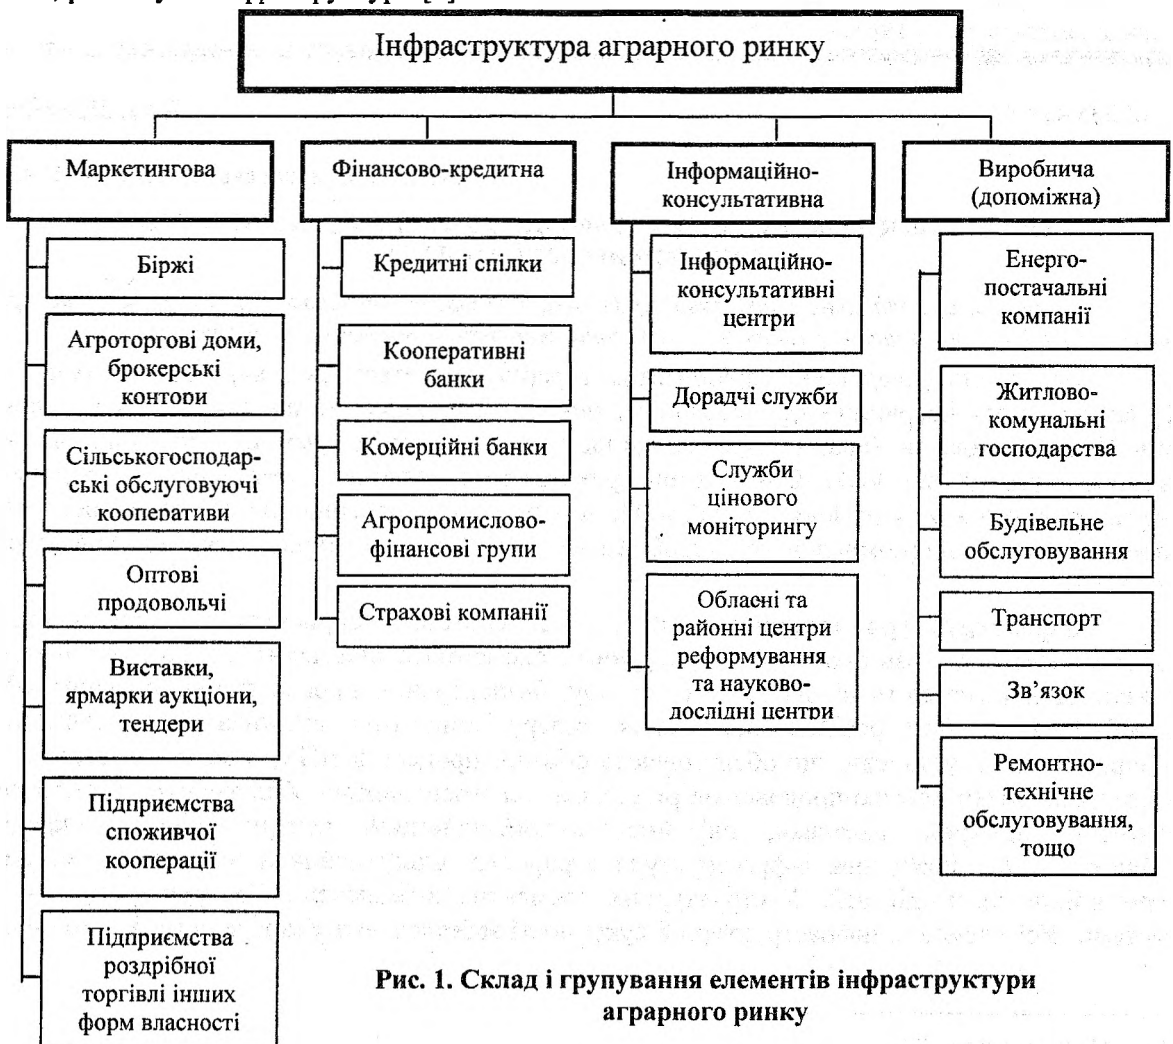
Інфраструктура аграрного ринку

Маркетингова

Біржі

Агроторгові доми, брокерські контори

Сільськогосподарські обслуговуючі кооперативи

Оптові продовольчі

Виставки, ярмарки аукціони, тендери

Підприємства споживчої кооперації

Підприємства роздрібної торгівлі інших форм власності

Фінансово-кредитна

Кредитні спілки

Кооперативні банки

Комерційні банки

Агропромислово-фінансові групи

Страхові компанії

Інформаційно-консультативна

Інформаційно-консультативні центри

Дорадчі служби

Служби цінового моніторингу

Обласні та районні центри реформування та науково-дослідні центри

Виробнича (допоміжна)

Енерго-постачальні компанії

Житлово-комунальні господарства

Будівельне обслуговування

Транспорт

Зв'язок

Ремонтно-технічне обслуговування, тощо

Рис. 1. Склад і групування елементів інфраструктури аграрного ринку